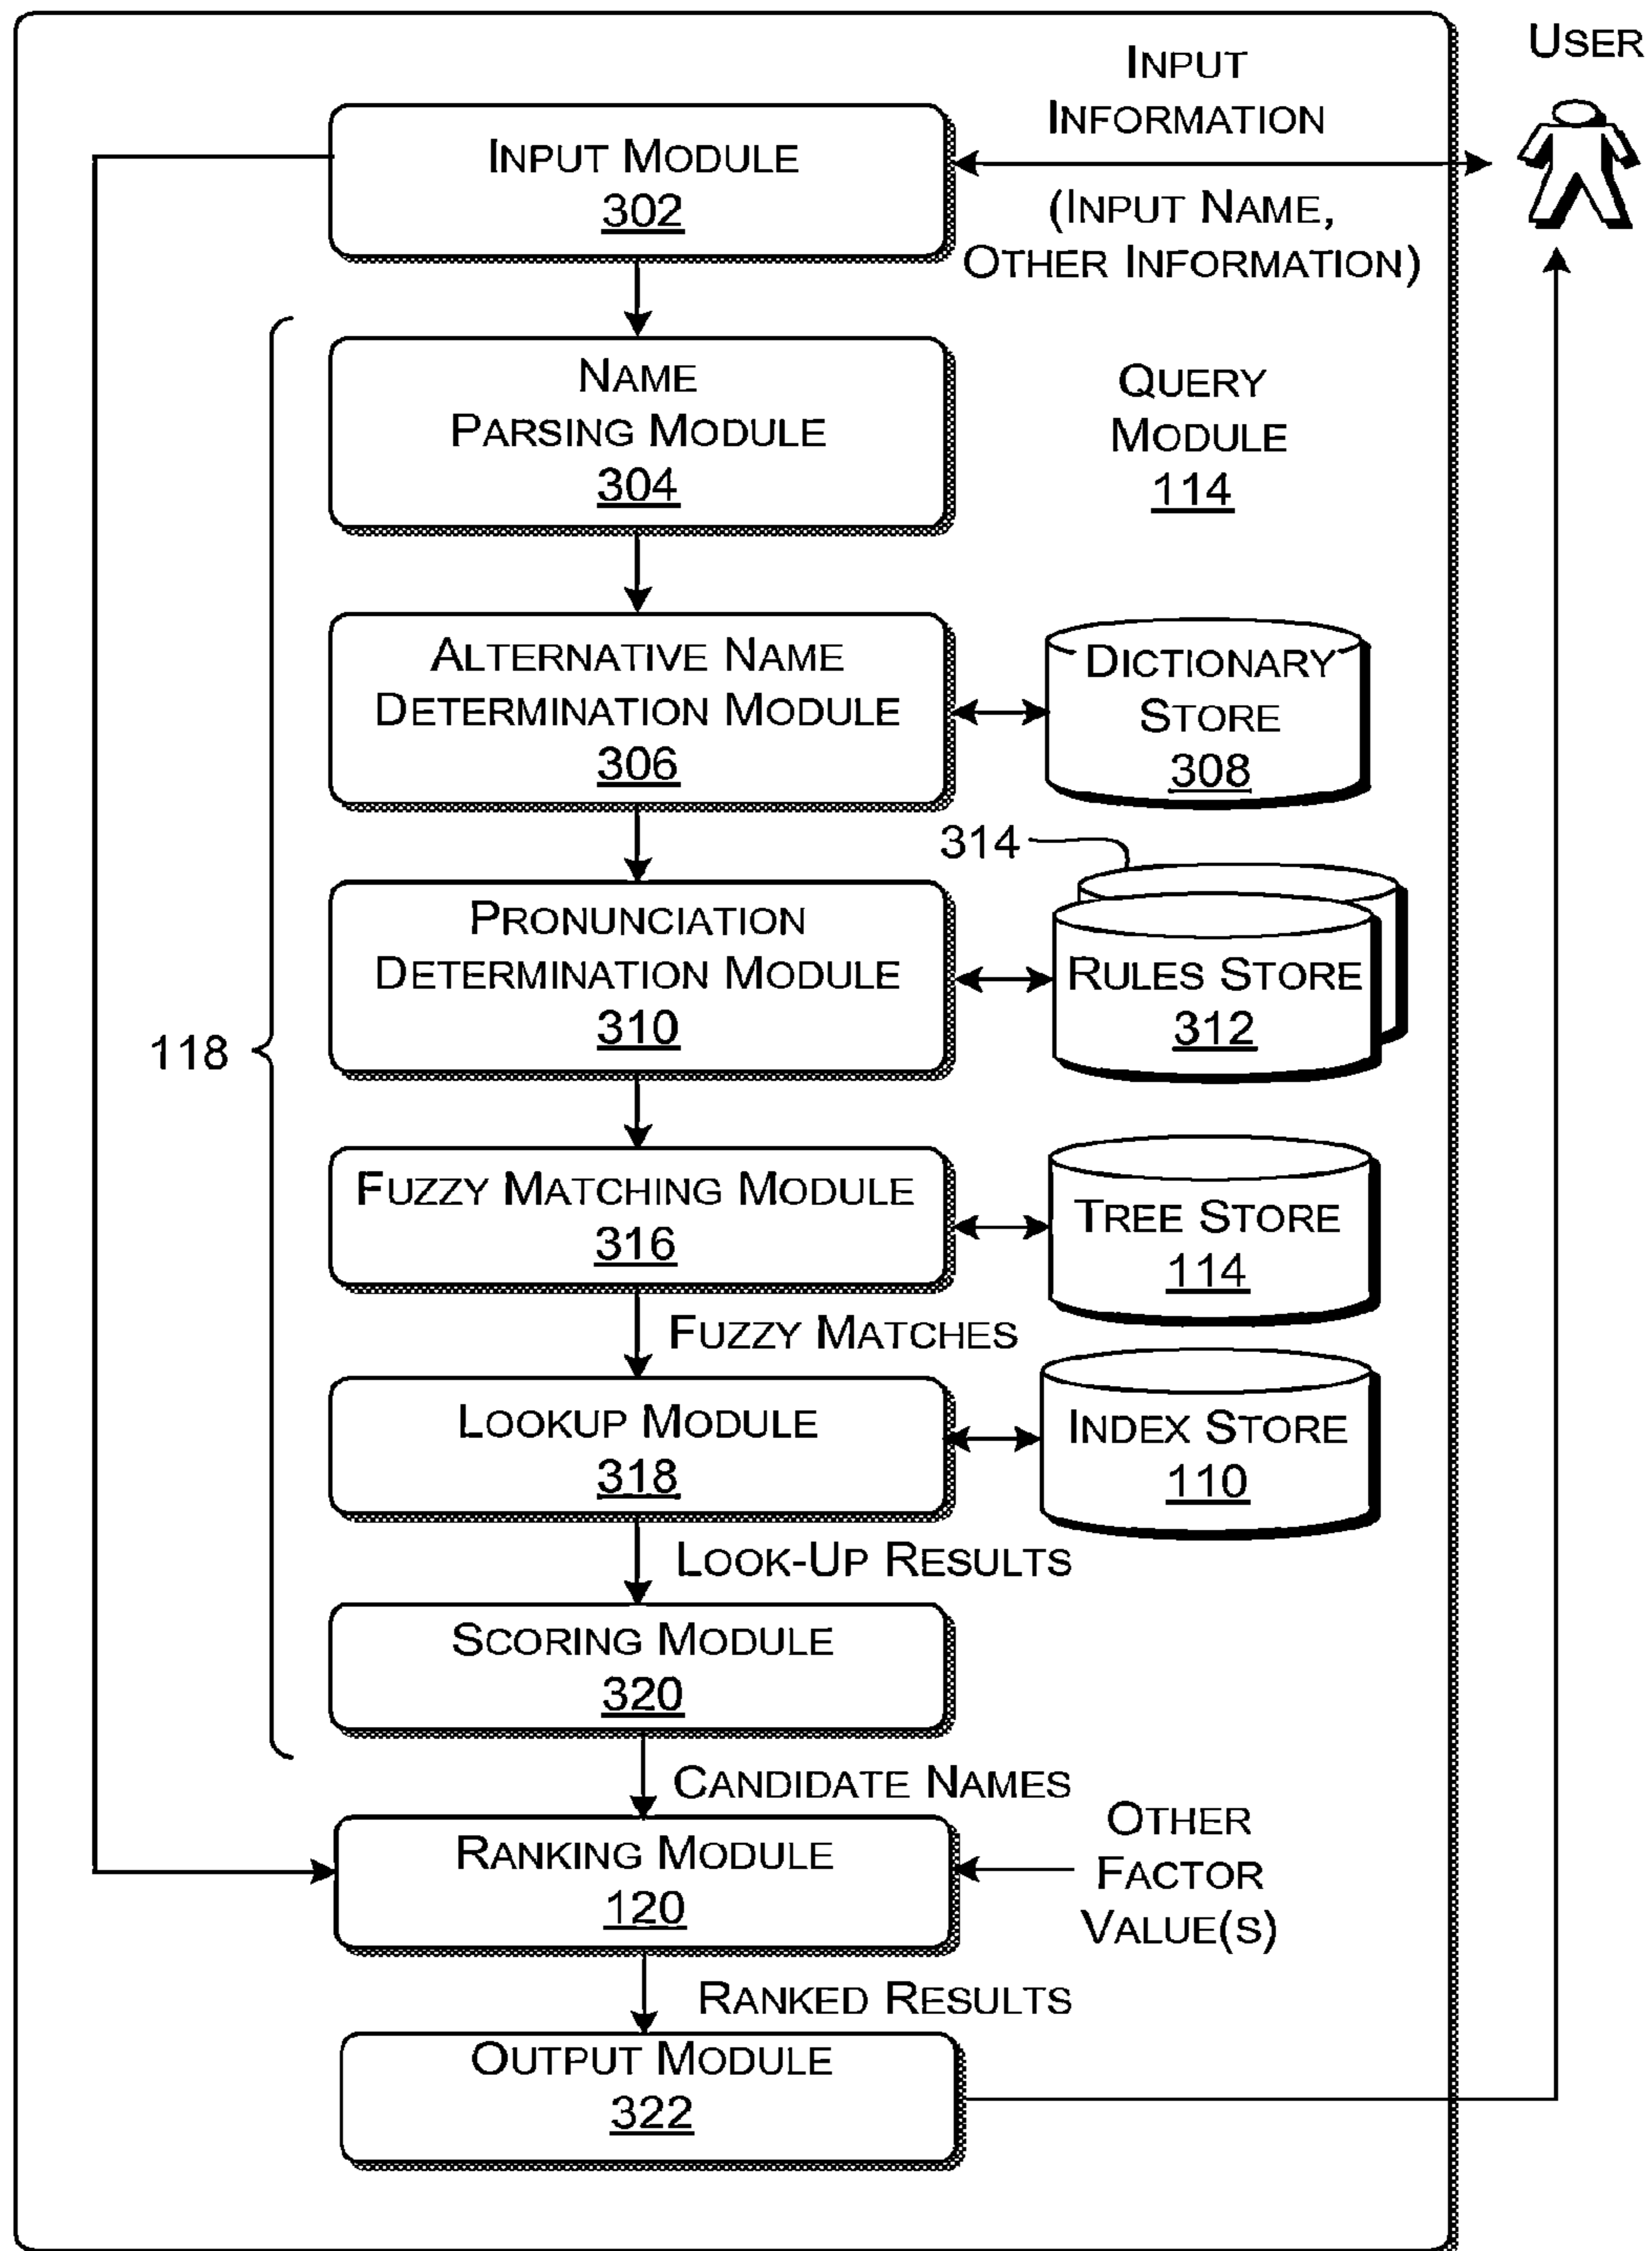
USER

INPUT INFORMATION

(INPUT NAME, OTHER INFORMATION)

INPUT MODULE
302

NAME PARSING MODULE
304

QUERY MODULE
114

ALTERNATIVE NAME DETERMINATION MODULE
306

DICTIONARY STORE
308

314

PRONUNCIATION DETERMINATION MODULE
310

RULES STORE
312

118

FUZZY MATCHING MODULE
316

TREE STORE
114

FUZZY MATCHES

LOOKUP MODULE
318

INDEX STORE
110

LOOK-UP RESULTS

SCORING MODULE
320

CANDIDATE NAMES

RANKING MODULE
120

OTHER FACTOR VALUE(S)

RANKED RESULTS

OUTPUT MODULE
322